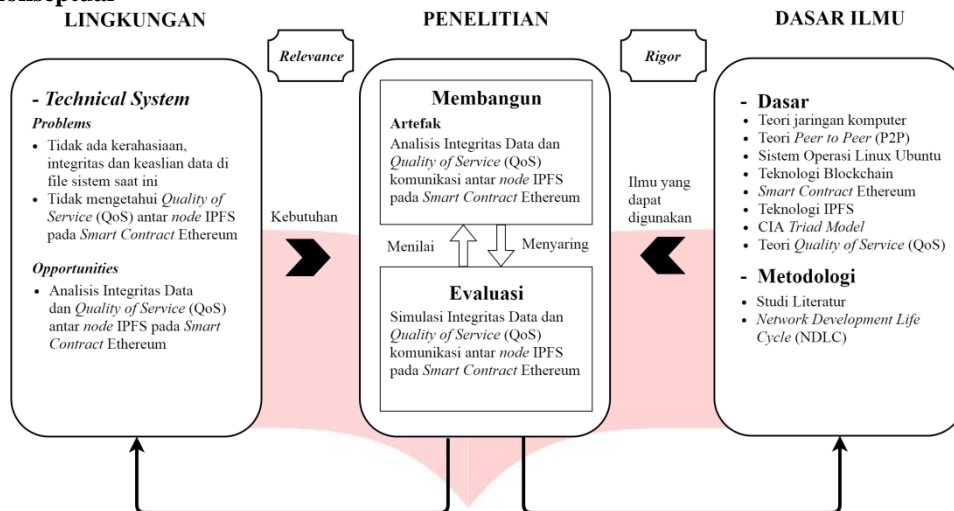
Konseptual

LINGKUNGAN

PENELITIAN

DASAR ILMU

Relevance

Rigor

- Technical System

Problems

- Tidak ada kerahasiaan, integritas dan keaslian data di file sistem saat ini
- Tidak mengetahui Quality of Service (QoS) antar node IPFS pada Smart Contract Ethereum

Opportunities

- Analisis Integritas Data dan Quality of Service (QoS) antar node IPFS pada Smart Contract Ethereum

Kebutuhan

Membangun

Artefak

Analisis Integritas Data dan Quality of Service (QoS) komunikasi antar node IPFS pada Smart Contract Ethereum

Menilai

Menyaring

Evaluasi

Simulasi Integritas Data dan Quality of Service (QoS) komunikasi antar node IPFS pada Smart Contract Ethereum

Ilmu yang dapat digunakan

- Dasar

- Teori jaringan komputer
- Teori Peer to Peer (P2P)
- Sistem Operasi Linux Ubuntu
- Teknologi Blockchain
- Smart Contract Ethereum
- Teknologi IPFS
- CIA Triad Model
- Teori Quality of Service (QoS)

- Metodologi

- Studi Literatur
- Network Development Life Cycle (NDLC)